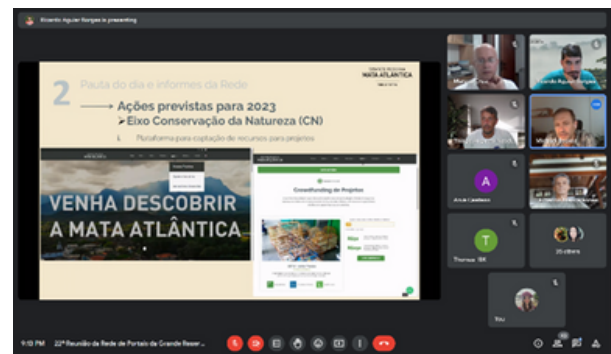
Ricardo Aguiar Borges is presenting

2 Pauta do dia e informes da Rede

MATA ATLÂNTICA

Ações previstas para 2023

➢Eixo Conservação da Natureza (CN)

i. Plataforma para captação de recursos para projetos

VENHA DESCOBRIR A MATA ATLÂNTICA

Crowdfunding de Projetos

Ricardo Aguiar Borges

A

Ana de Cavalcanti

T

Thomas

20 others

You

9:13 PM | 22ª Reunião da Rede de Portais da Grande Reser...